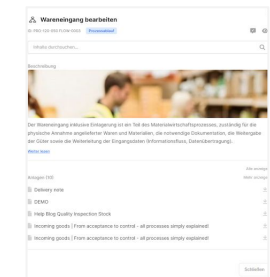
Wareneingang bearbeiten

ID: PRO-100-WIN-FLOW-0003 Prozessablauf

Inhalte durchsuchen...

Beschreibung

Der Wareneingang inklusive Einlagerung ist ein Teil des Materialwirtschaftsprozesses, zuständig für die physische Annahme angelieferter Waren und Materialien, die notwendige Dokumentation, die Weitergabe der Güter sowie die Weiterleitung der Eingangsdaten (Informationsfluss, Datenübertragung).

Mehr lesen

Alle anzeigen

Anlagen (10)

Delivery note

DEMO

Help Blog Quality Inspection Stock

Incoming goods | From acceptance to control - all processes simply explained!

Incoming goods | From acceptance to control - all processes simply explained!

Schließen